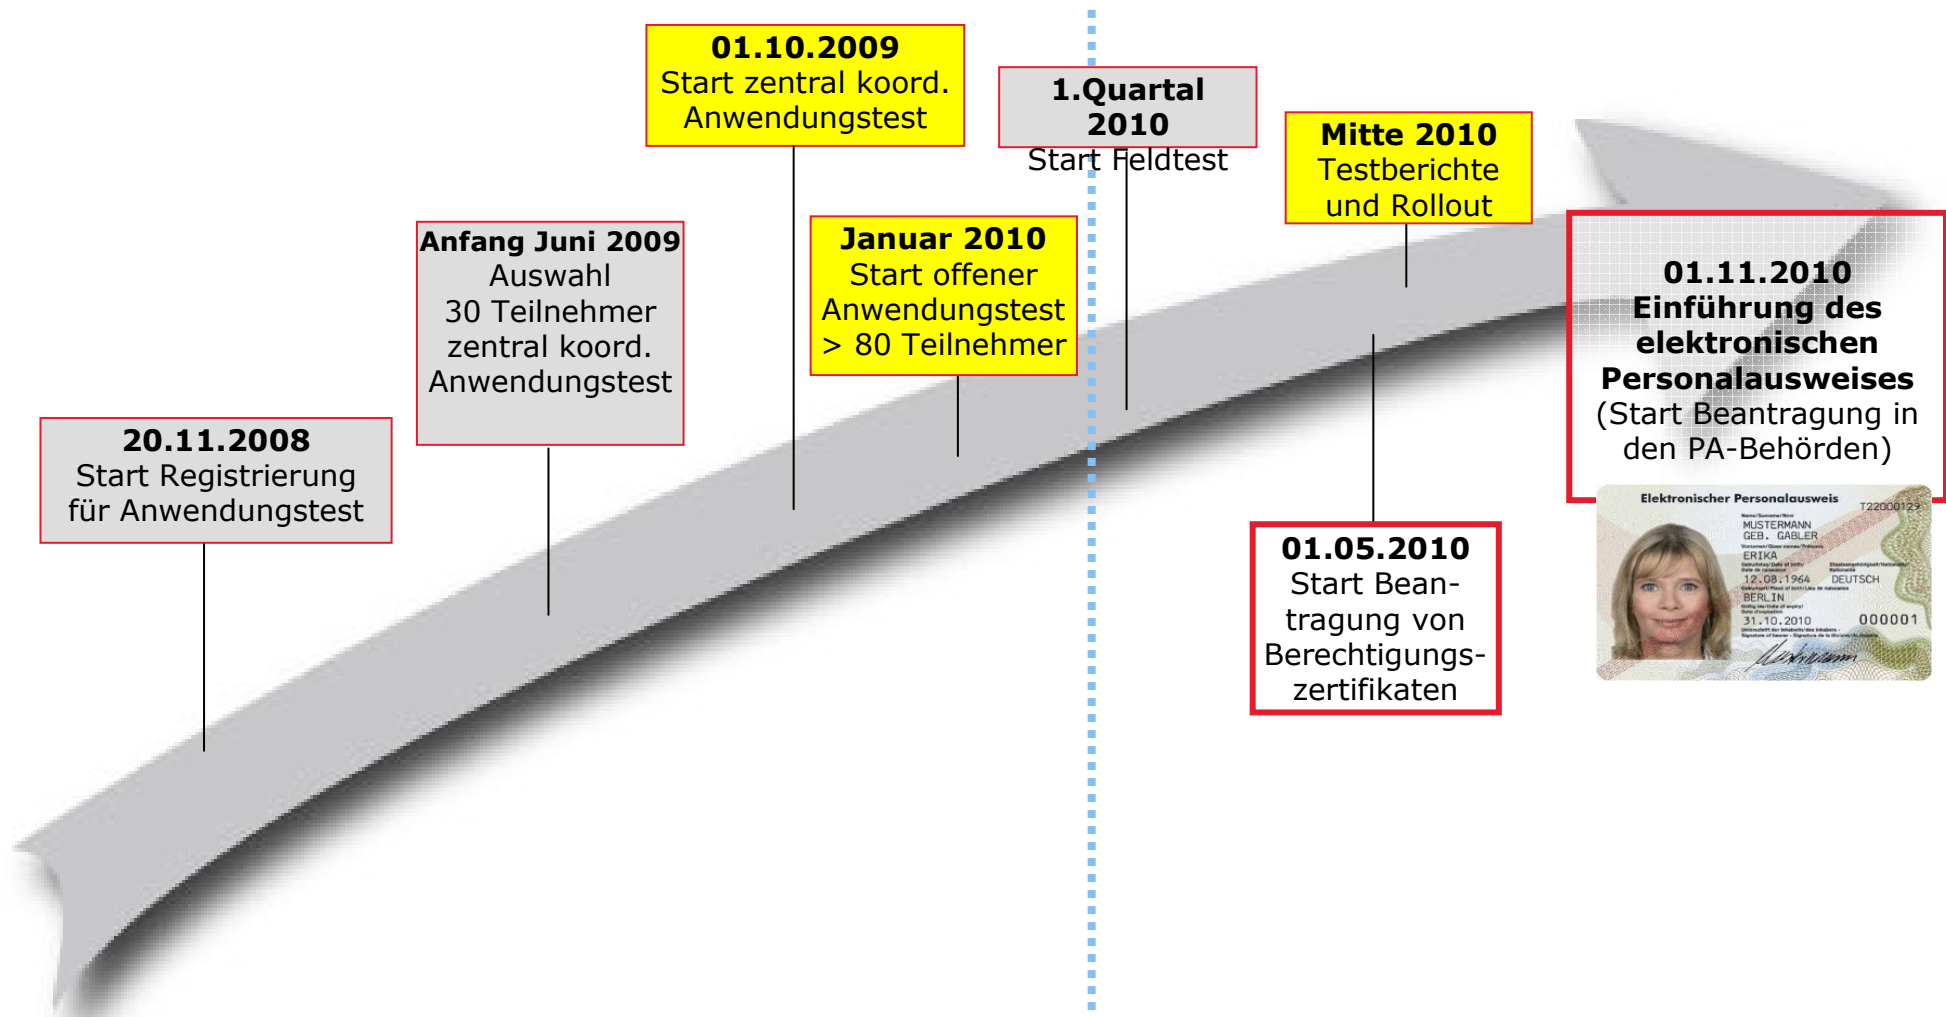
20.11.2008
Start Registrierung für Anwendungstest

Anfang Juni 2009
Auswahl
30 Teilnehmer
zentral koord.
Anwendungstest

01.10.2009
Start zentral koord.
Anwendungstest

Januar 2010
Start offener
Anwendungstest
> 80 Teilnehmer

1.Quartal
2010
Start Feldtest

Mitte 2010
Testberichte
und Rollout

01.05.2010
Start Beantragung von Berechtigungszertifikaten

01.11.2010
Einführung des elektronischen Personalausweises
(Start Beantragung in den PA-Behörden)

Elektronischer Personalausweis
T22000129
MUSTERMANN
GEB. GABLER
ERIKA
12.08.1964
DEUTSCH
BERLIN
31.10.2010
000001